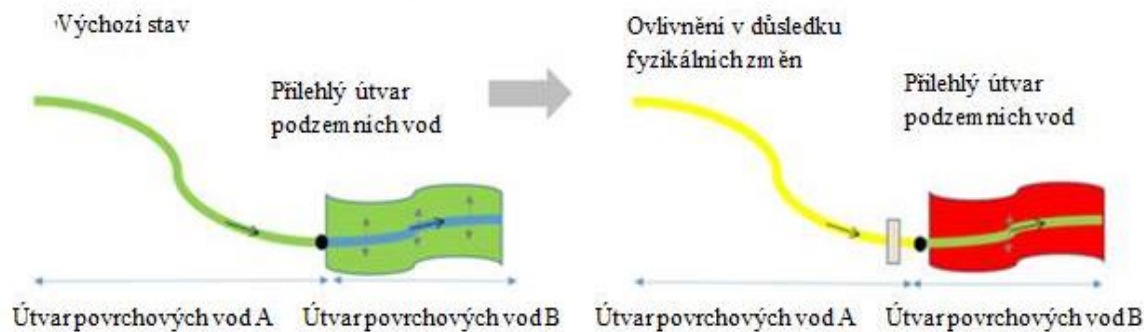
Výchozí stav

Přilehlý útvar podzemních vod

Útvar povrchových vod A

Útvar povrchových vod B

Ovlivnění v důsledku fyzikálních změn

Přilehlý útvar podzemních vod

Útvar povrchových vod A

Útvar povrchových vod B